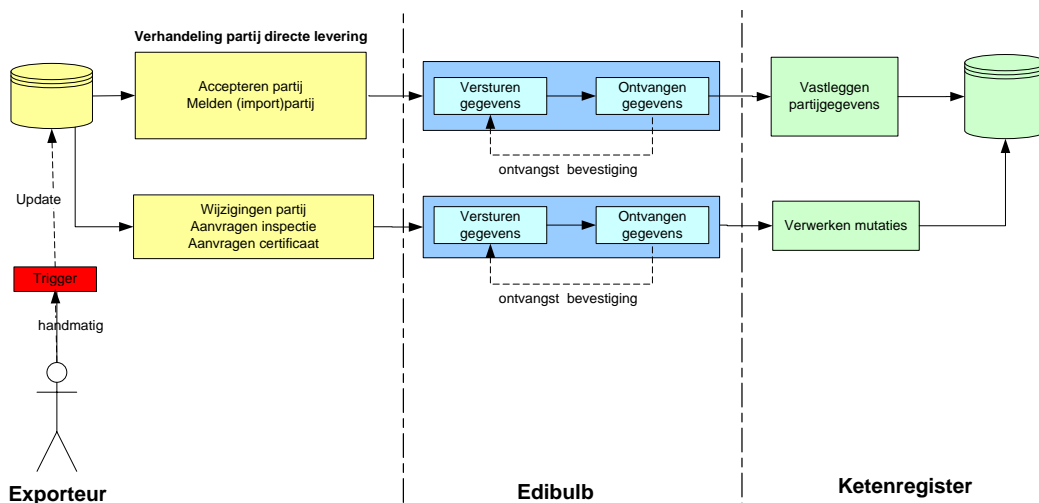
Verhandeling partij directe levering

Accepteren partij
Melden (import)partij

Versturen gegevens

Ontvangen gegevens

ontvangst bevestiging

Vastleggen partijgegevens

Update

Wijzigingen partij
Aanvragen inspectie
Aanvragen certificaat

Versturen gegevens

Ontvangen gegevens

Verwerken mutaties

ontvangst bevestiging

Trigger

handmatig

Exporteur

Edibulb

Ketenregister